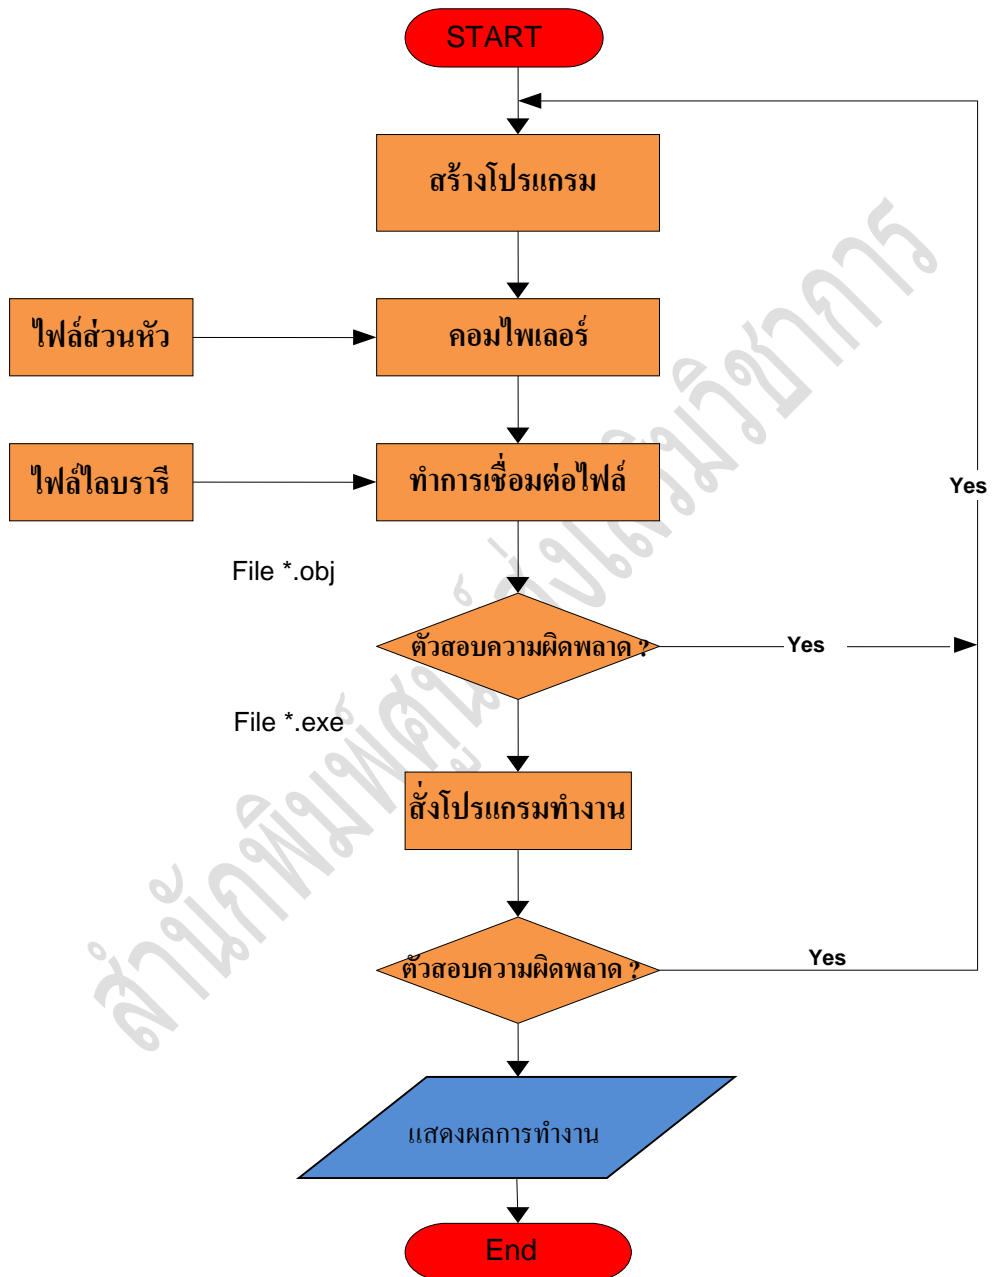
START

สร้างโปรแกรม

ไฟล์ส่วนหัว

คอมไพเลอร์

ไฟล์ไลบรารี

ทำการเชื่อมต่อไฟล์

Yes

File *.obj

ตัวสอบความผิดพลาด ?

Yes

File *.exe

สั่งโปรแกรมทำงาน

ตัวสอบความผิดพลาด ?

Yes

แสดงผลการทำงาน

End

สำนักพิมพ์ศูนย์ส่งเสริมวิชาการ